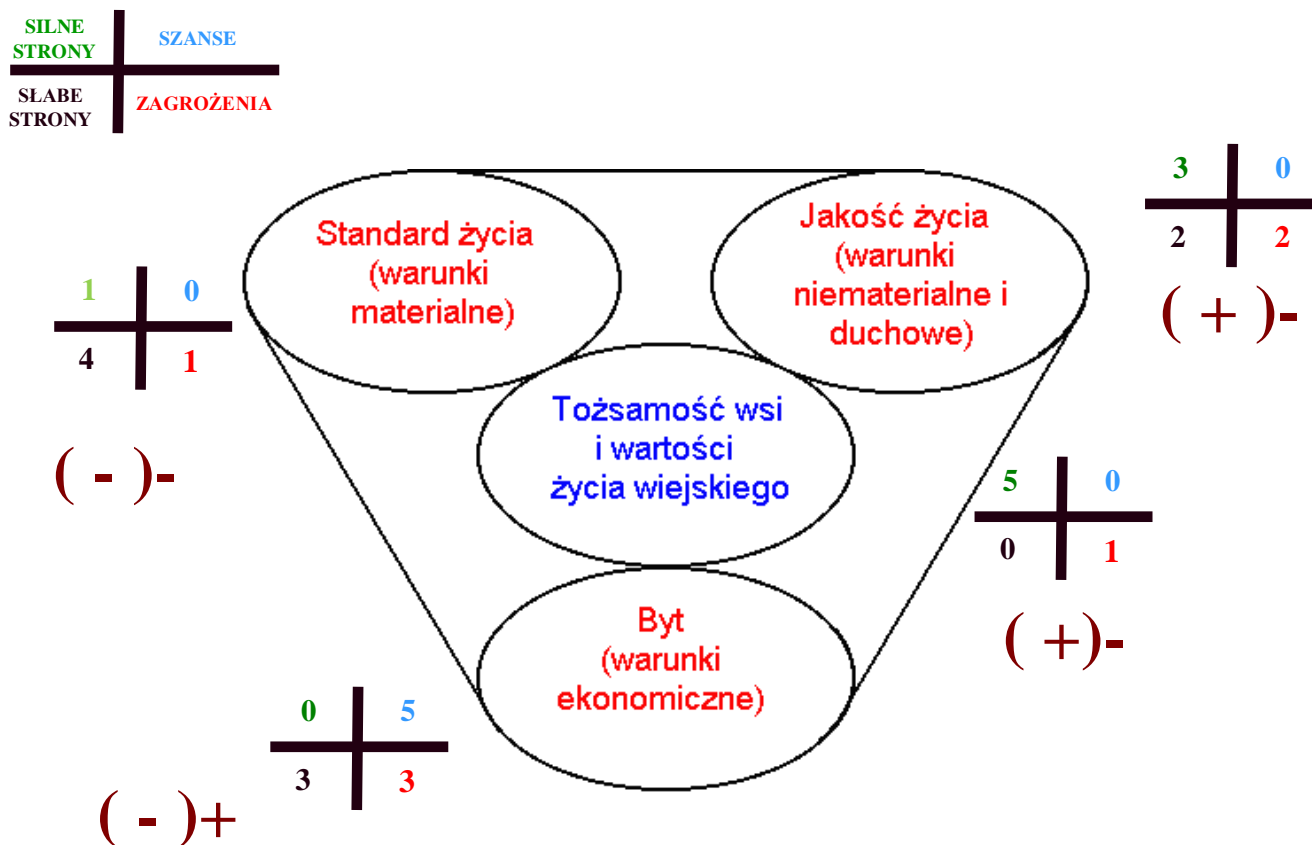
SILNE STRONY | SZANSE
SŁABE STRONY | ZAGROŻENIA

3 0
2 2
( + )-

1 0
4 1
( - )-

Standard życia (warunki materialne)

Jakość życia (warunki niematerialne i duchowe)

Tożsamość wsi i wartości życia wiejskiego

5 0
0 1
( +)-

Byt (warunki ekonomiczne)

0 5
3 3
( - )+